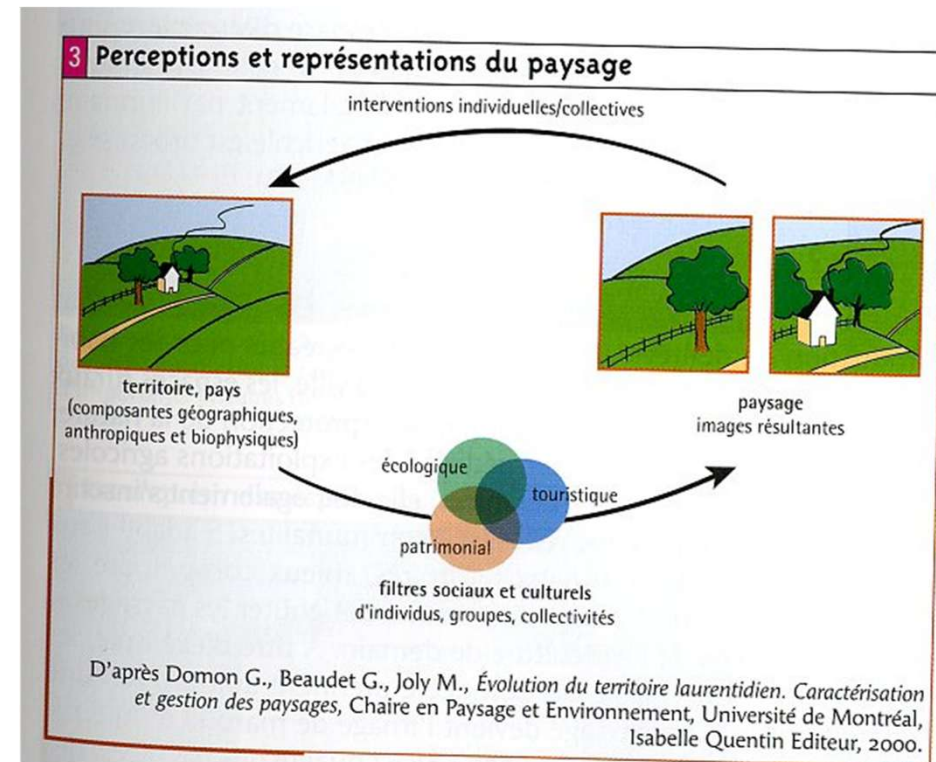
3 Perceptions et représentations du paysage

interventions individuelles/collectives

territoire, pays
(composantes géographiques, anthropiques et biophysiques)

paysage
images résultantes

écologique

touristique

patrimonial

filtres sociaux et culturels
d'individus, groupes, collectivités

D'après Domon G., Beaudet G., Joly M., Évolution du territoire laurentidien. Caractérisation et gestion des paysages, Chaire en Paysage et Environnement, Université de Montréal, Isabelle Quentin Editeur, 2000.